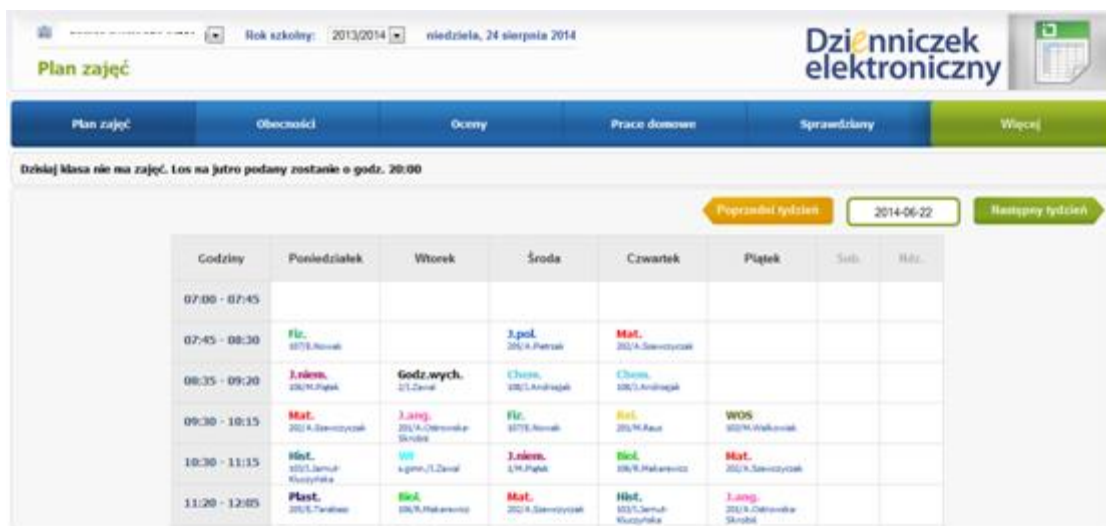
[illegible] Rok szkolny: 2013/2014 niedziela, 24 sierpnia 2014

Plan zajęć

Dziennniczek elektroniczny

Plan zajęć | Obecności | Oceny | Prace domowe | Sprawdziany | Więcej

Dzisiaj klasa nie ma zajęć. Los na jutro podany zostanie o godz. 20:00

Poprzedni tydzień | 2014-06-22 | Następny tydzień

| Godziny | Poniedziałek | Wtorek | Środa | Czwartek | Piątek | Sob. | Ndz. |
|---|---|---|---|---|---|---|---|
| 07:00 - 07:45 | | | | | | | |
| 07:45 - 08:30 | Fiz. 107/E.Nowak | | J.pol. 201/A.Pietrzak | Mat. 202/A.Szewczyczak | | | |
| 08:35 - 09:20 | J.niem. 106/M.Piątek | Godz.wych. 2/I.Zawal | Chem. 108/J.Andrzejak | Chem. 108/J.Andrzejak | | | |
| 09:30 - 10:15 | Mat. 202/A.Szewczyczak | J.ang. 201/A.Ostrowska-Skrobal | Fiz. 107/E.Nowak | Rel. 201/M.Raus | WOS 103/M.Walkowiak | | |
| 10:30 - 11:15 | Hist. 103/I.Jamuł-Kluczyńska | WF s.gimn./I.Zawal | J.niem. 1/M.Piątek | Biol. 106/R.Makarewicz | Mat. 202/A.Szewczyczak | | |
| 11:20 - 12:05 | Plast. 205/S.Tarabasz | Biol. 106/R.Makarewicz | Mat. 202/A.Szewczyczak | Hist. 103/I.Jamuł-Kluczyńska | J.ang. 201/A.Ostrowska-Skrobal | | |